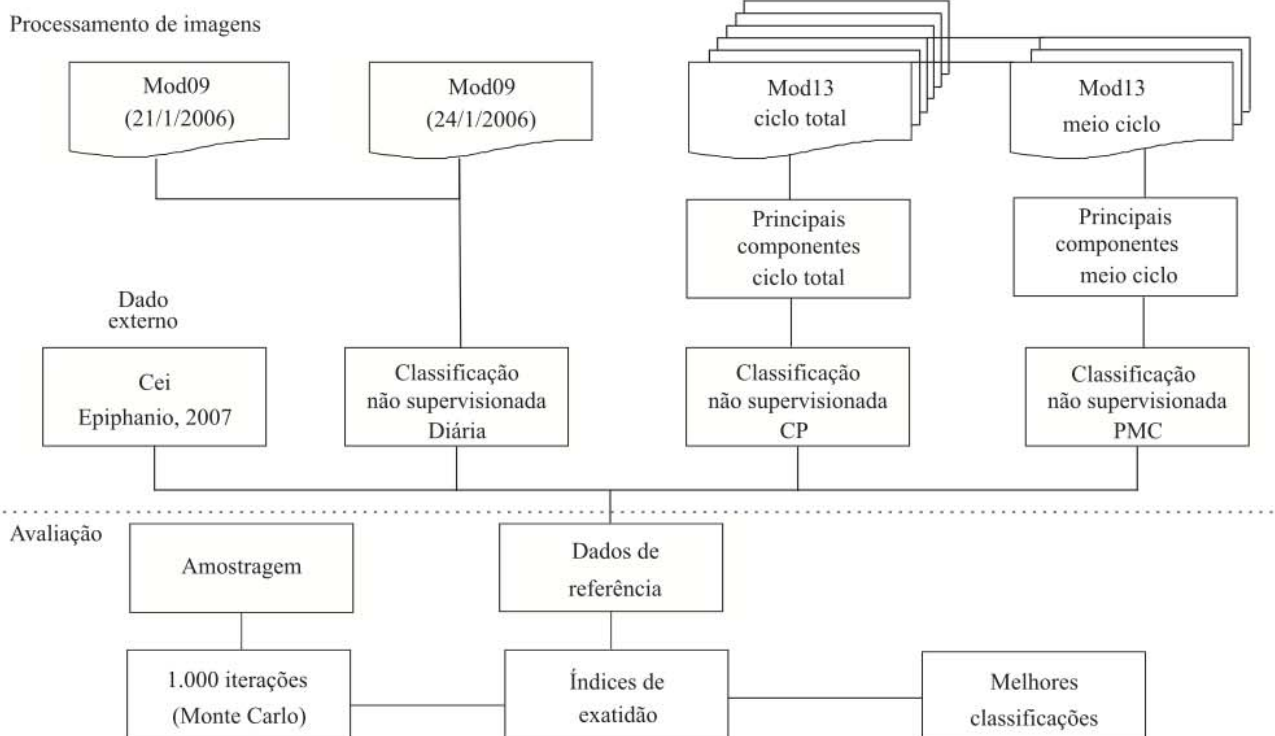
Processamento de imagens

Mod09
(21/1/2006)

Mod09
(24/1/2006)

Mod13
ciclo total

Mod13
meio ciclo

Principais
componentes
ciclo total

Principais
componentes
meio ciclo

Dado
externo

Cei
Epiphanio, 2007

Classificação
não supervisionada
Diária

Classificação
não supervisionada
CP

Classificação
não supervisionada
PMC

Avaliação

Amostragem

Dados de
referência

1.000 iterações
(Monte Carlo)

Índices de
exatidão

Melhores
classificações